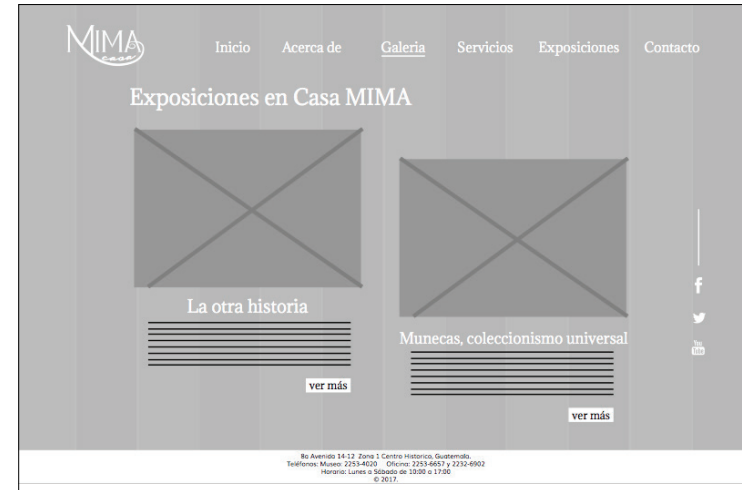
MIMA casa

Inicio Acerca de Galeria Servicios Exposiciones Contacto

Exposiciones en Casa MIMA

La otra historia

ver más

Munecas, coleccionismo universal

ver más

f

8a Avenida 14-12 Zona 1 Centro Historico, Guatemala.
Teléfonos: Museo: 2253-4020 Oficina: 2253-6657 y 2232-6902
Horario: Lunes a Sábado de 10:00 a 17:00
© 2017.